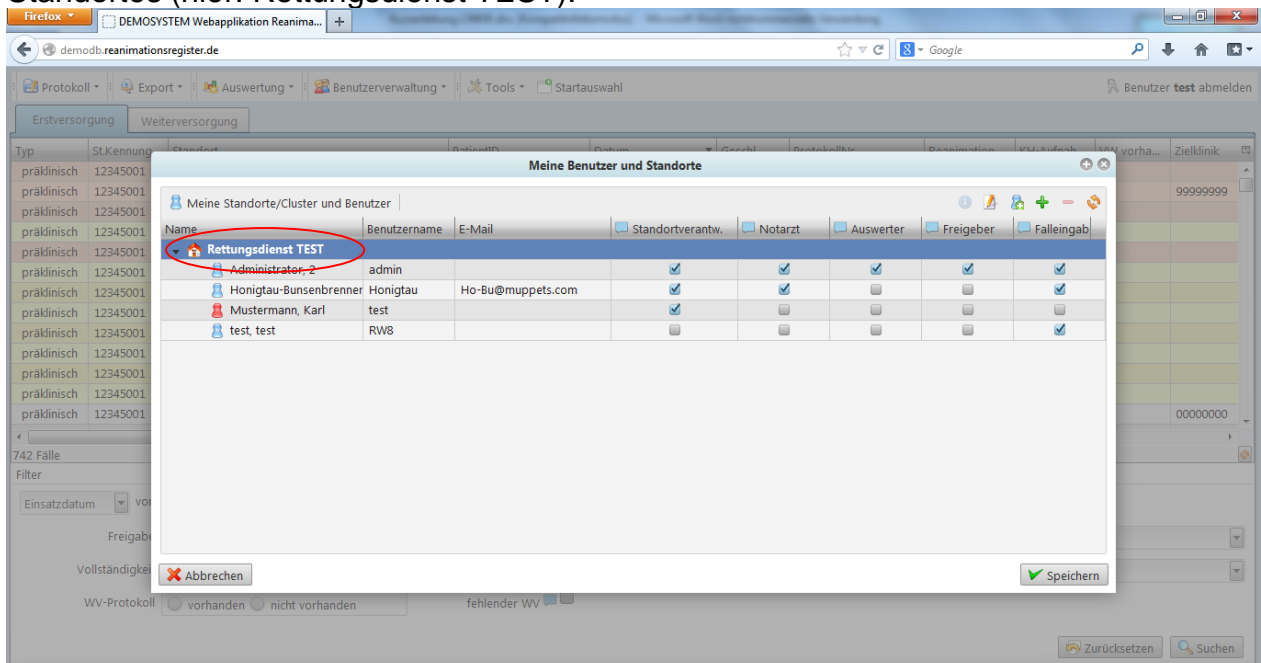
Firefox
DEMOSYSTEM Webapplikation Reanima...
demodb.reanimationsregister.de
Google
Protokoll
Export
Auswertung
Benutzerverwaltung
Tools
Startauswahl
Benutzer test abmelden
Erstversorgung
Weiterversorgung
Typ
St.Kennung
Zielklinik
präklinisch 12345001
präklinisch 12345001
präklinisch 12345001
präklinisch 12345001
präklinisch 12345001
präklinisch 12345001
präklinisch 12345001
präklinisch 12345001
präklinisch 12345001
präklinisch 12345001
präklinisch 12345001
präklinisch 12345001
präklinisch 12345001
99999999
00000000
742 Fälle
Filter
Einsatzdatum
Freigabe
Vollständigkei
WV-Protokoll vorhanden nicht vorhanden
fehlender WV
Zurücksetzen
Suchen

Meine Benutzer und Standorte
Meine Standorte/Cluster und Benutzer

| Name | Benutzername | E-Mail | Standortverantw. | Notarzt | Auswerter | Freigeber | Falleingab |
|---|---|---|---|---|---|---|---|
| Rettungsdienst TEST | | | | | | | |
| Administrator, 2 | admin | | ☑ | ☑ | ☑ | ☑ | ☑ |
| Honigtau-Bunsenbrenner | Honigtau | Ho-Bu@muppets.com | ☑ | ☑ | ☐ | ☐ | ☑ |
| Mustermann, Karl | test | | ☑ | ☐ | ☐ | ☐ | ☐ |
| test, test | RW8 | | ☐ | ☐ | ☐ | ☐ | ☑ |

Abbrechen
Speichern